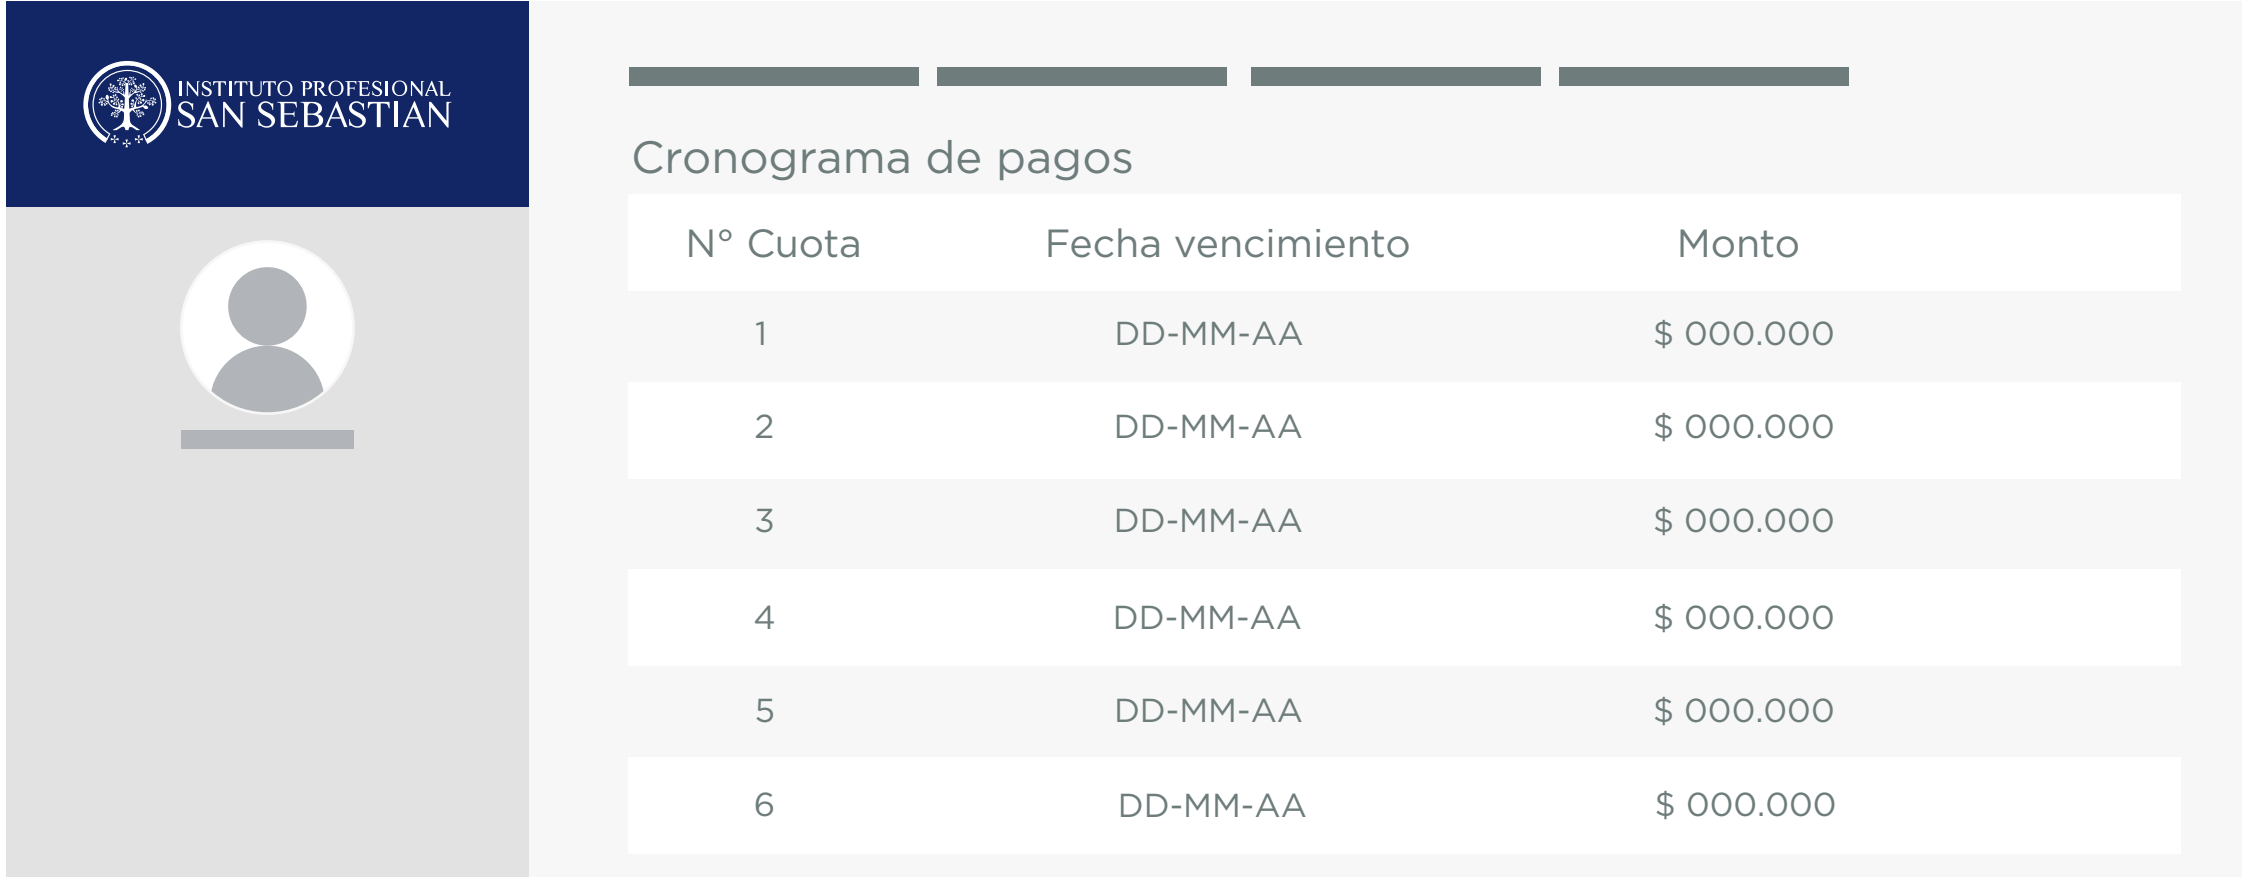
INSTITUTO PROFESIONAL
SAN SEBASTIAN

Cronograma de pagos

| N° Cuota | Fecha vencimiento | Monto |
|---|---|---|
| 1 | DD-MM-AA | \$ 000.000 |
| 2 | DD-MM-AA | \$ 000.000 |
| 3 | DD-MM-AA | \$ 000.000 |
| 4 | DD-MM-AA | \$ 000.000 |
| 5 | DD-MM-AA | \$ 000.000 |
| 6 | DD-MM-AA | \$ 000.000 |